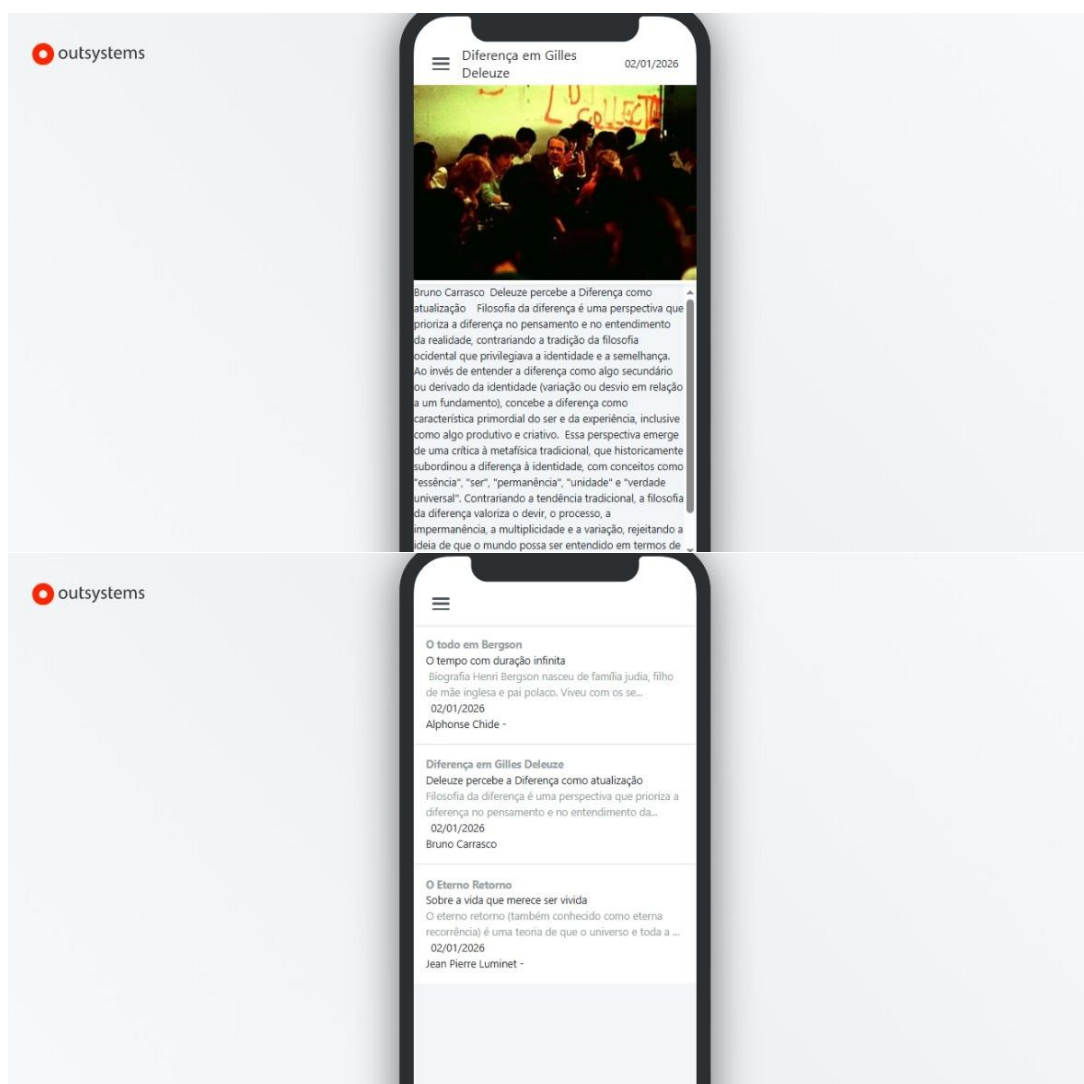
outsystems

Diferença em Gilles Deleuze 02/01/2026

Bruno Carrasco Deleuze percebe a Diferença como atualização Filosofia da diferença é uma perspectiva que prioriza a diferença no pensamento e no entendimento da realidade, contrariando a tradição da filosofia ocidental que privilegiava a identidade e a semelhança. Ao invés de entender a diferença como algo secundário ou derivado da identidade (variação ou desvio em relação a um fundamento), concebe a diferença como característica primordial do ser e da experiência, inclusive como algo produtivo e criativo. Essa perspectiva emerge de uma crítica à metafísica tradicional, que historicamente subordinou a diferença à identidade, com conceitos como "essência", "ser", "permanência", "unidade" e "verdade universal". Contrariando a tendência tradicional, a filosofia da diferença valoriza o devir, o processo, a impermanência, a multiplicidade e a variação, rejeitando a ideia de que o mundo possa ser entendido em termos de

outsystems

O todo em Bergson
O tempo com duração infinita
Biografia Henri Bergson nasceu de família judia, filho de mãe inglesa e pai polaco. Viveu com os se...
02/01/2026
Alphonse Chide -

Diferença em Gilles Deleuze
Deleuze percebe a Diferença como atualização
Filosofia da diferença é uma perspectiva que prioriza a diferença no pensamento e no entendimento da...
02/01/2026
Bruno Carrasco

O Eterno Retorno
Sobre a vida que merece ser vivida
O eterno retorno (também conhecido como eterna recorrência) é uma teoria de que o universo e toda a ...
02/01/2026
Jean Pierre Luminet -